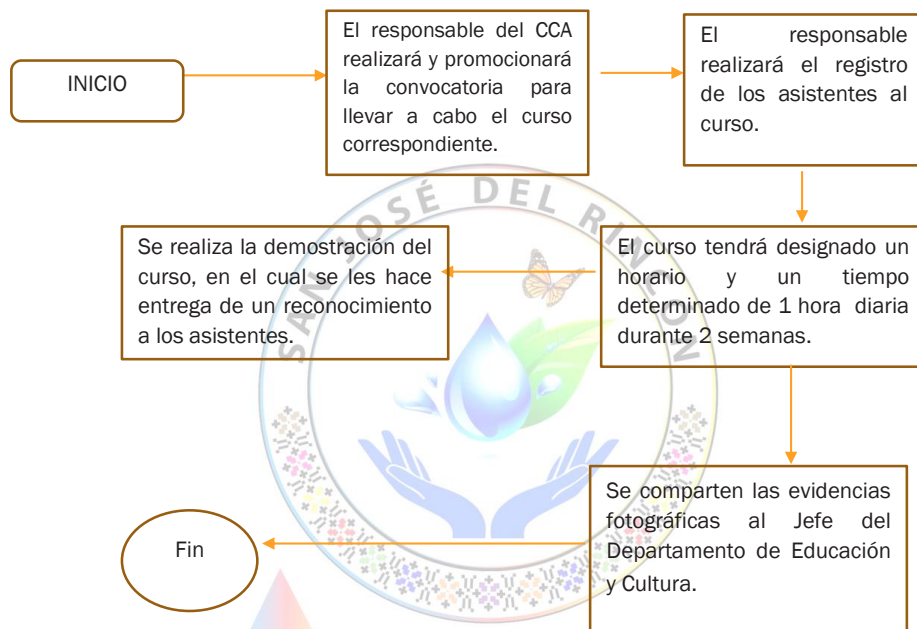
INICIO

El responsable del CCA realizará y promocionará la convocatoria para llevar a cabo el curso correspondiente.

El responsable realizará el registro de los asistentes al curso.

El curso tendrá designado un horario y un tiempo determinado de 1 hora diaria durante 2 semanas.

Se realiza la demostración del curso, en el cual se les hace entrega de un reconocimiento a los asistentes.

Se comparten las evidencias fotográficas al Jefe del Departamento de Educación y Cultura.

Fin

SAN JOSÉ DEL RINCÓN